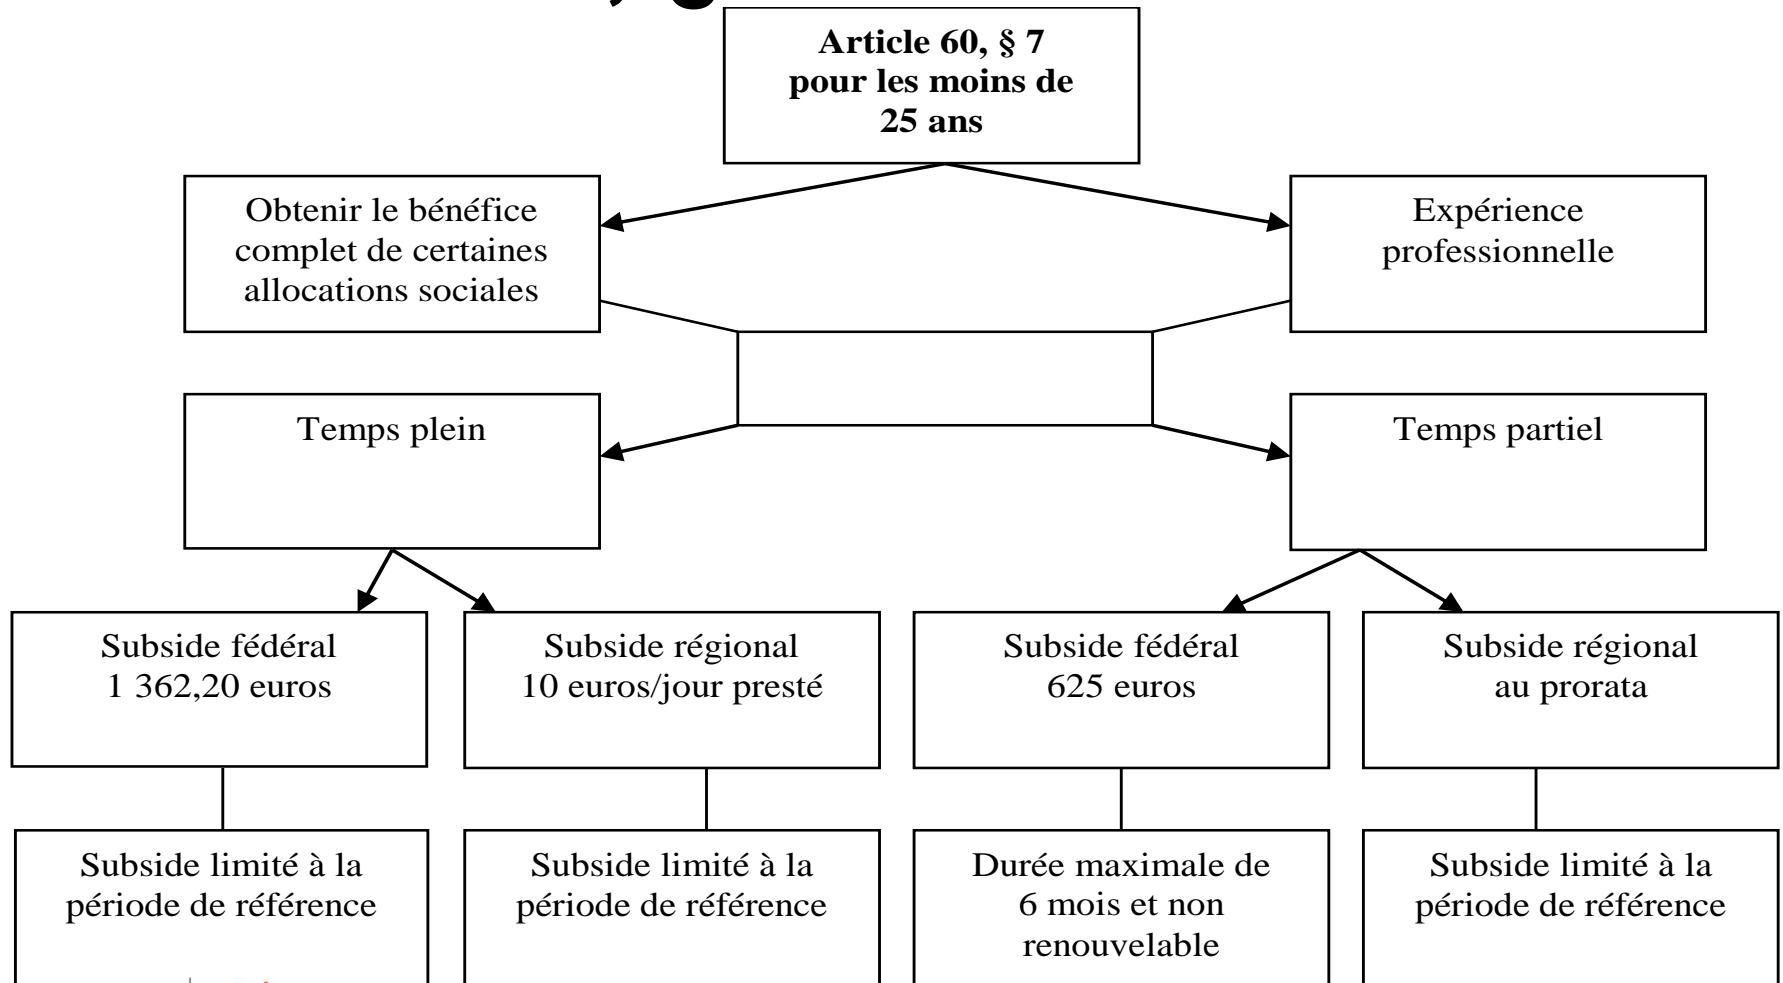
**Article 60, § 7 pour les moins de 25 ans**

Obtenir le bénéfice complet de certaines allocations sociales

Expérience professionnelle

Temps plein

Temps partiel

Subside fédéral
1 362,20 euros

Subside régional
10 euros/jour presté

Subside fédéral
625 euros

Subside régional
au prorata

Subside limité à la période de référence

Subside limité à la période de référence

Durée maximale de 6 mois et non renouvelable

Subside limité à la période de référence